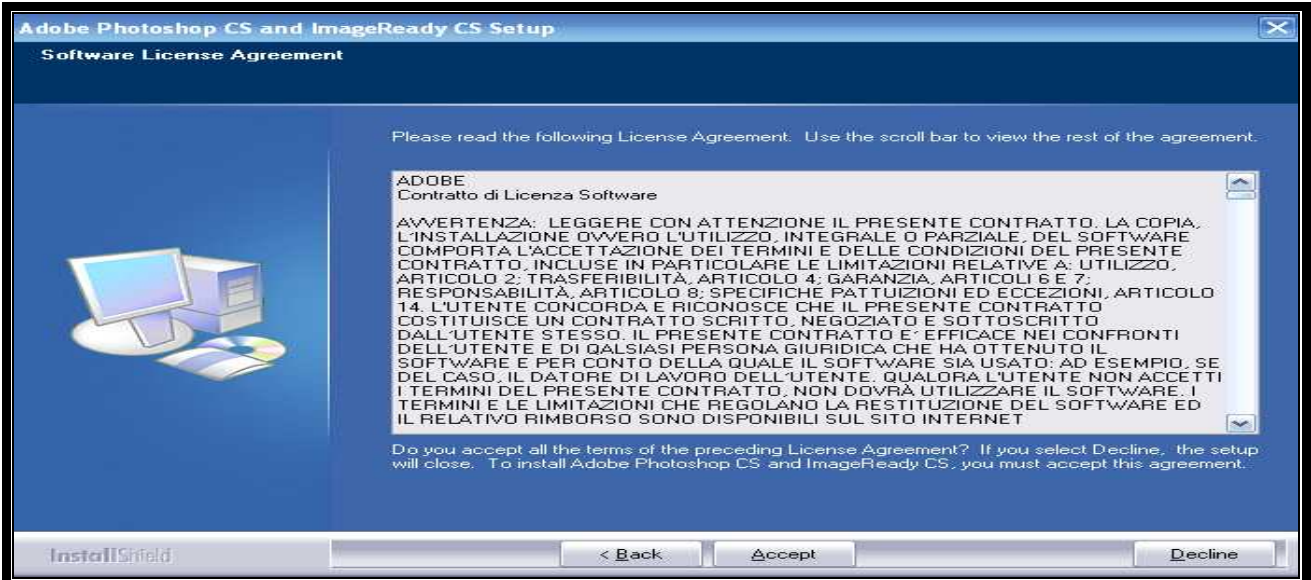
Adobe Photoshop CS and ImageReady CS Setup

Software License Agreement

Please read the following License Agreement. Use the scroll bar to view the rest of the agreement.

ADOBE
Contratto di Licenza Software

AVVERTENZA: LEGGERE CON ATTENZIONE IL PRESENTE CONTRATTO. LA COPIA, L'INSTALLAZIONE OVVERO L'UTILIZZO, INTEGRALE O PARZIALE, DEL SOFTWARE COMPORTA L'ACCETTAZIONE DEI TERMINI E DELLE CONDIZIONI DEL PRESENTE CONTRATTO, INCLUSE IN PARTICOLARE LE LIMITAZIONI RELATIVE A: UTILIZZO, ARTICOLO 2; TRASFERIBILITÀ, ARTICOLO 4; GARANZIA, ARTICOLI 6 E 7; RESPONSABILITÀ, ARTICOLO 8; SPECIFICHE PATTUIZIONI ED ECCEZIONI, ARTICOLO 14. L'UTENTE CONCORDA E RICONOSCE CHE IL PRESENTE CONTRATTO COSTITUISCE UN CONTRATTO SCRITTO, NEGOZIATO E SOTTOSCRITTO DALL'UTENTE STESSO. IL PRESENTE CONTRATTO E' EFFICACE NEI CONFRONTI DELL'UTENTE E DI QALSIASI PERSONA GIURIDICA CHE HA OTTENUTO IL SOFTWARE E PER CONTO DELLA QUALE IL SOFTWARE SIA USATO: AD ESEMPIO, SE DEL CASO, IL DATORE DI LAVORO DELL'UTENTE. QUALORA L'UTENTE NON ACCETTI I TERMINI DEL PRESENTE CONTRATTO, NON DOVRÀ UTILIZZARE IL SOFTWARE. I TERMINI E LE LIMITAZIONI CHE REGOLANO LA RESTITUZIONE DEL SOFTWARE ED IL RELATIVO RIMBORSO SONO DISPONIBILI SUL SITO INTERNET

Do you accept all the terms of the preceding License Agreement? If you select Decline, the setup will close. To install Adobe Photoshop CS and ImageReady CS, you must accept this agreement.

InstallShield

< Back

Accept

Decline